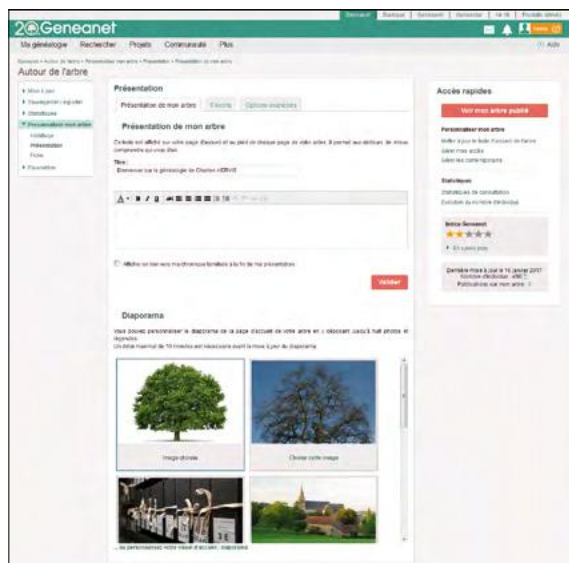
Geneanet

Geneanet | Bastaque | Genawiki | Generator | 16-18 | Produits dérivés

Ma généalogie  Rechercher  Projets  Communauté  Plus

Aide

Geneanet » Autour de l'arbre » Personnaliser mon arbre » Présentation » Présentation de mon arbre

Autour de l'arbre

Mon 1 jour
Sauvegarder / Exporter
Statistiques
Personnaliser mon arbre
Intitulé
Présentation
Fiche
Paramètres

Présentation

Présentation de mon arbre | Fiche | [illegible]

Présentation de mon arbre

Ce texte est affiché sur votre page d'accueil et en pied de chaque page de votre arbre. Il permet aux visiteurs de mieux comprendre qui vous êtes.

Titre :
Bienvenue sur la généalogie de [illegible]

Afficher un lien vers ma chronique familiale à la fin de ma présentation

Valider

Diaporama

Vous pouvez personnaliser le diaporama de la page d'accueil de votre arbre en y ajoutant jusqu'à huit photos et légendes.
Un délai maximal de 10 minutes est nécessaire avant la mise à jour du diaporama

Image choisie

Choisir cette image

... se personnalisez votre page d'accueil : diaporama

Accès rapides

Voir mon arbre publié

Personnaliser mon arbre
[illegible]
Gérer mes accès
Gérer les contemporains

Statistiques
Statistiques de consultation
Évolution du nombre d'individus

Indice Geneanet
En savoir plus

Dernière mise à jour le 16 janvier 2017
Nombre d'individus : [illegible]
Publications sur mon arbre